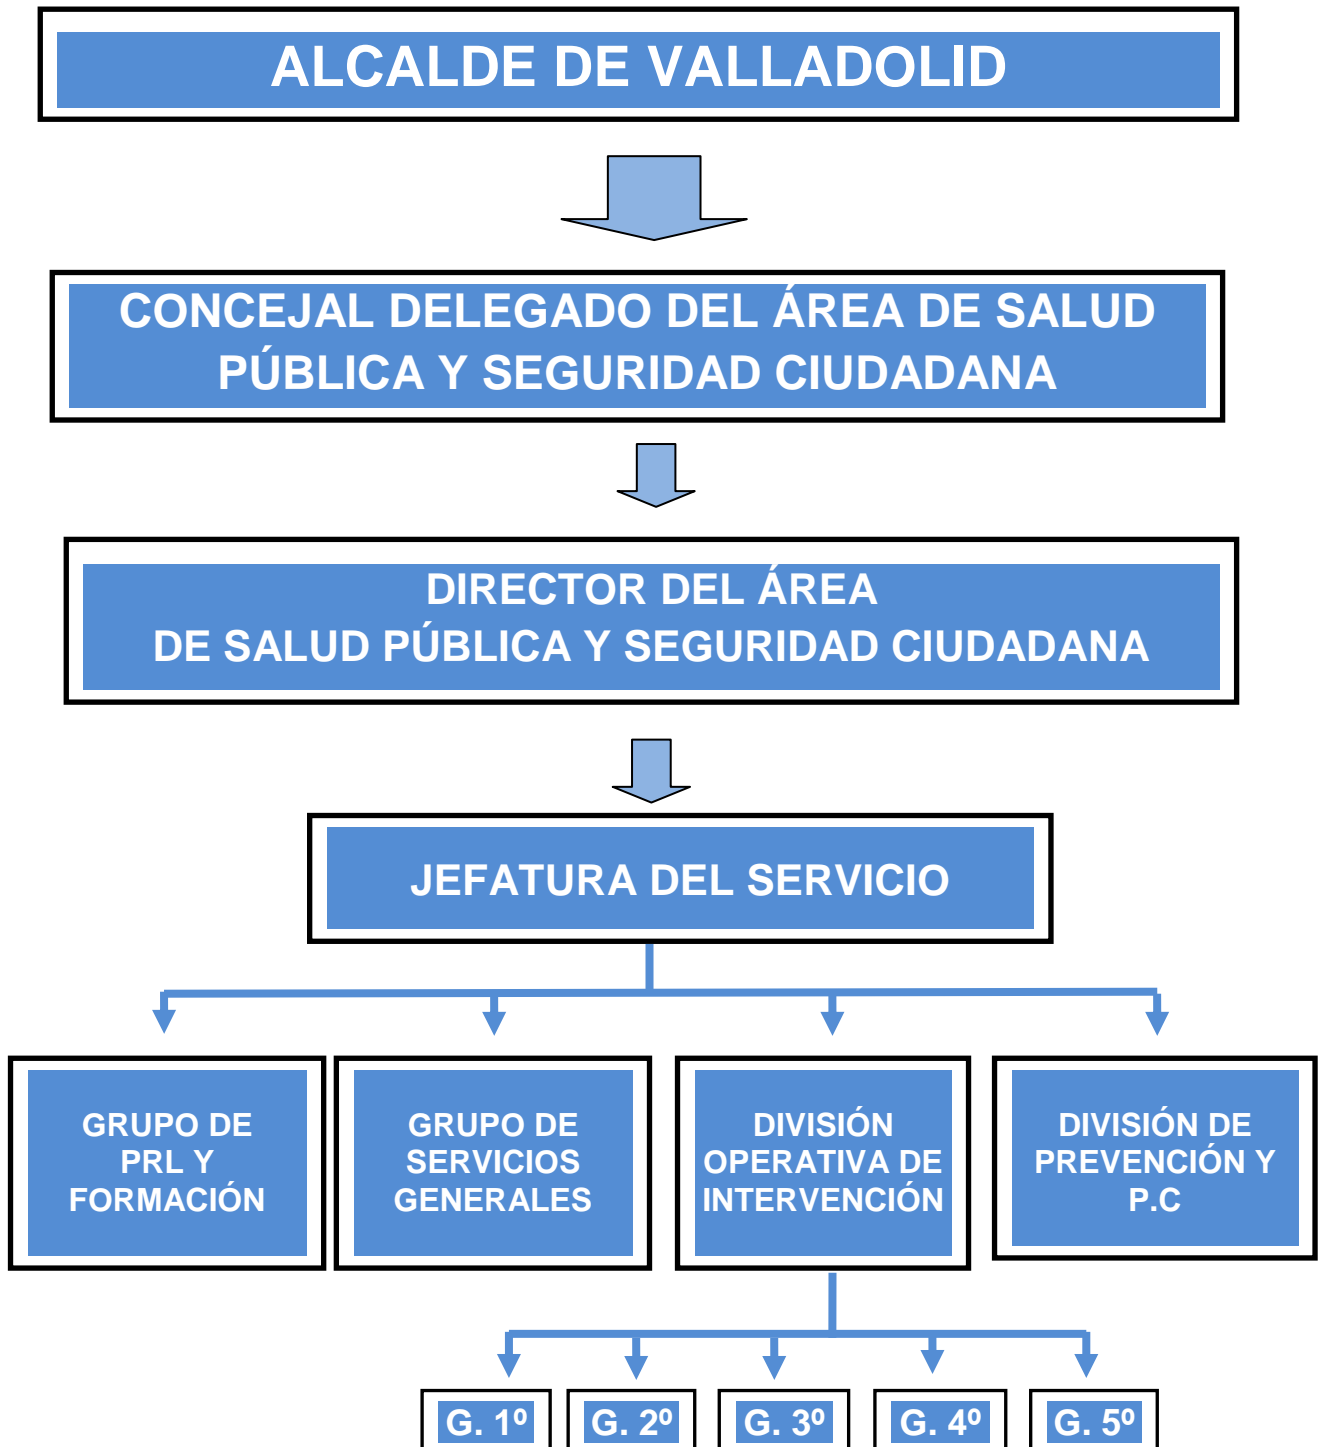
ALCALDE DE VALLADOLID

CONCEJAL DELEGADO DEL ÁREA DE SALUD PÚBLICA Y SEGURIDAD CIUDADANA

DIRECTOR DEL ÁREA DE SALUD PÚBLICA Y SEGURIDAD CIUDADANA

JEFATURA DEL SERVICIO

GRUPO DE PRL Y FORMACIÓN

GRUPO DE SERVICIOS GENERALES

DIVISIÓN OPERATIVA DE INTERVENCIÓN

DIVISIÓN DE PREVENCIÓN Y P.C

G. 1º

G. 2º

G. 3º

G. 4º

G. 5º